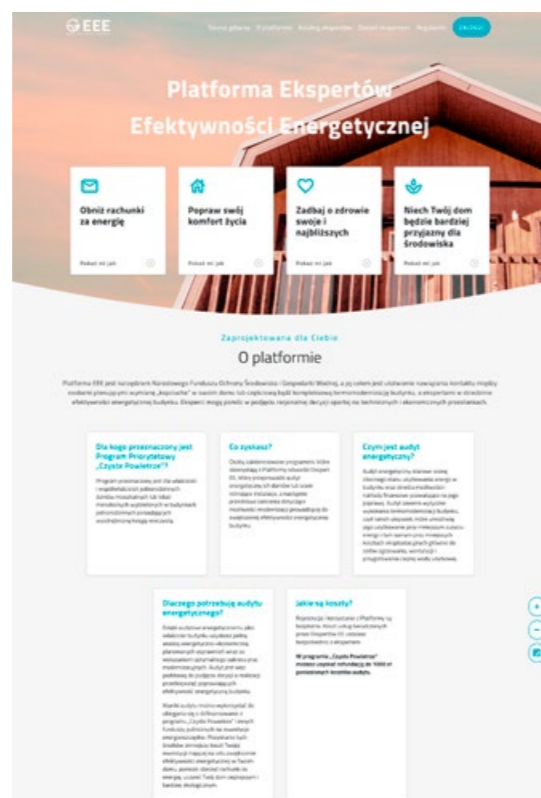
EEE

Strona główna O platformie Katalog ekspertów Zostań ekspertem Regulamin ZALOGUJ

Platforma Ekspertów Efektywności Energetycznej

Obniż rachunki za energię

Pokaż mi jak

Popraw swój komfort życia

Pokaż mi jak

Zadbaj o zdrowie swoje i najbliższych

Pokaż mi jak

Niech Twój dom będzie bardziej przyjazny dla środowiska

Pokaż mi jak

Zaprojektowana dla Ciebie

O platformie

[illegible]

Dla kogo przeznaczony jest Program Priorytetowy „Czyste Powietrze"?

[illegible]

Co zyskasz?

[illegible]

Czym jest audyt energetyczny?

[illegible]

Dlaczego potrzebuję audytu energetycznego?

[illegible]

Jakie są koszty?

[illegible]

W programie „Czyste Powietrze" możesz uzyskać refundację do 1000 zł poniesionych kosztów audytu.